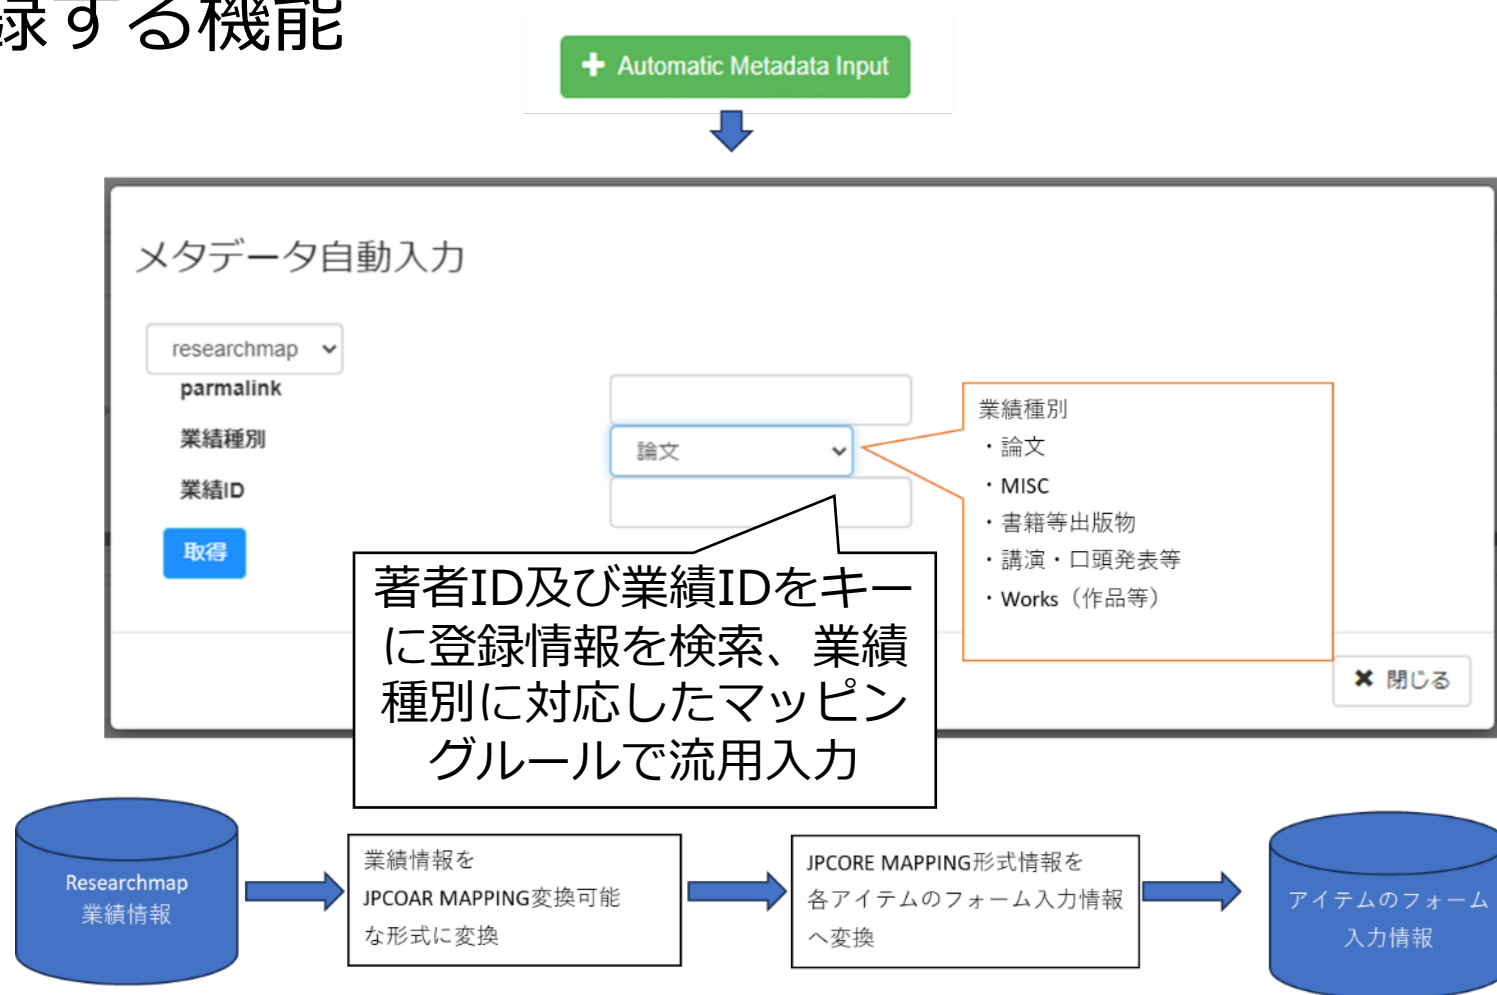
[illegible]録する機能

Automatic Metadata Input

メタデータ自動入力

researchmap

parmalink

業績種別

業績ID

取得

論文

業績種別
・論文
・MISC
・書籍等出版物
・講演・口頭発表等
・Works（作品等）

閉じる

著者ID及び業績IDをキーに登録情報を検索、業績種別に対応したマッピングルールで流用入力

Researchmap 業績情報

業績情報を JPCOAR MAPPING変換可能な形式に変換

JPCORE MAPPING形式情報を各アイテムのフォーム入力情報へ変換

アイテムのフォーム入力情報